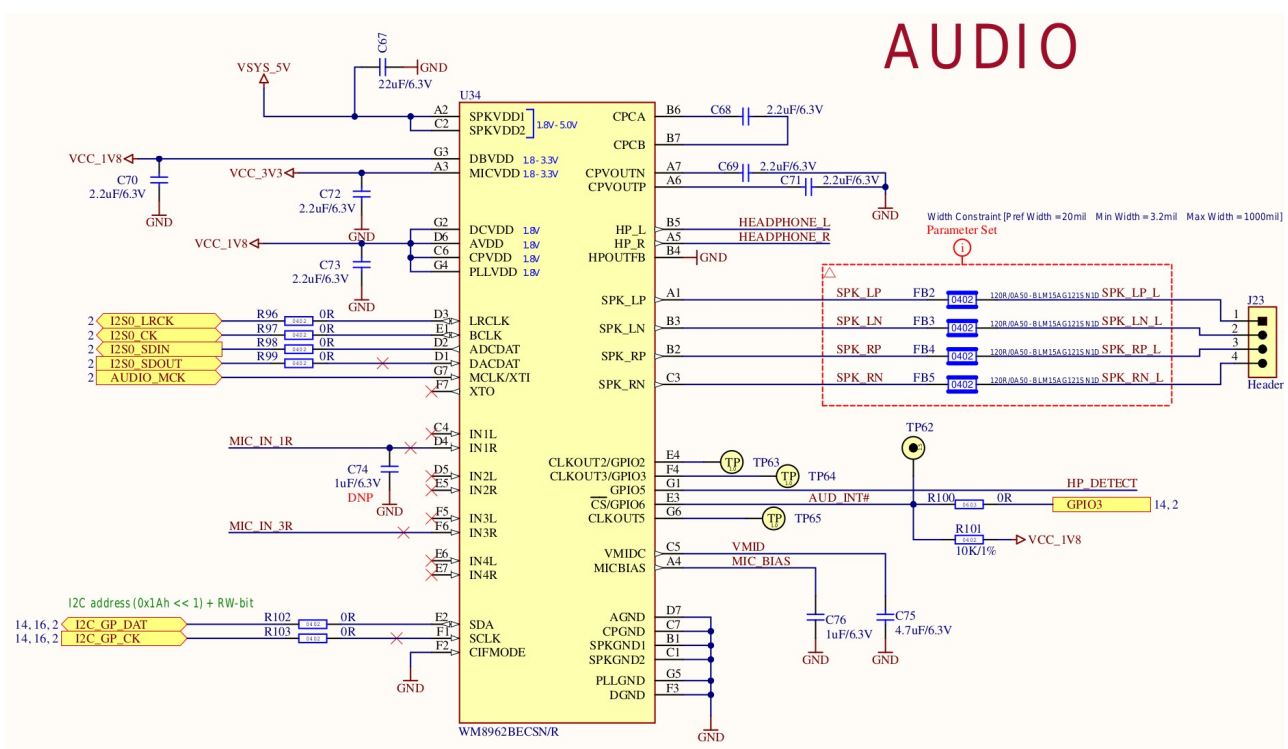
AUDIO

C67
22uF/6.3V
GND
VSYS_5V
U34
A2 SPKVDD1
C2 SPKVDD2
1.8V - 5.0V
VCC_1V8
G3 DBVDD 1.8 - 3.3V
A3 MICVDD 1.8 - 3.3V
VCC_3V3
C70
2.2uF/6.3V
GND
C72
2.2uF/6.3V
GND
G2 DCVDD 1.8V
D6 AVDD 1.8V
C6 CPVDD 1.8V
G4 PLLVDD 1.8V
VCC_1V8
C73
2.2uF/6.3V
GND

CPCA B6
CPCB B7
C68 2.2uF/6.3V
CPVOUTN A7
CPVOUTP A6
C69 2.2uF/6.3V
C71 2.2uF/6.3V
GND
HP_L B5 HEADPHONE_L
HP_R A5 HEADPHONE_R
HPOUTFB B4 GND

Width Constraint [Pref Width = 20mil Min Width = 3.2mil Max Width = 1000mil]
Parameter Set

SPK_LP A1
SPK_LN B3
SPK_RP B2
SPK_RN C3
SPK_LP FB2 0402 120R/0A50 - BLM15AG121SN1D SPK_LP_L
SPK_LN FB3 0402 120R/0A50 - BLM15AG121SN1D SPK_LN_L
SPK_RP FB4 0402 120R/0A50 - BLM15AG121SN1D SPK_RP_L
SPK_RN FB5 0402 120R/0A50 - BLM15AG121SN1D SPK_RN_L
J23
1
2
3
4
Header

2 I2S0_LRCK R96 0402 0R D3 LRCLK
2 I2S0_CK R97 0402 0R E1 BCLK
2 I2S0_SDIN R98 0402 0R D2 ADCDAT
2 I2S0_SDOUT R99 0402 0R D1 DACDAT
2 AUDIO_MCK G7 MCLK/XTI
F7 XTO

MIC_IN_1R
C4 IN1L
D4 IN1R
C74
1uF/6.3V
DNP
GND
D5 IN2L
E5 IN2R
F5 IN3L
MIC_IN_3R F6 IN3R
E6 IN4L
E7 IN4R

CLKOUT2/GPIO2 E4 TP TP63
CLKOUT3/GPIO3 F4 TP TP64
GPIO5 G1
$\overline{CS}$/GPIO6 E3
CLKOUT5 G6 TP TP65
TP62
HP_DETECT
AUD_INT#
R100 0603 0R
GPIO3 14, 2
R101 0402
10K/1%
VCC_1V8

VMIDC C5 VMID
MICBIAS A4 MIC_BIAS
C76
1uF/6.3V
GND
C75
4.7uF/6.3V
GND

I2C address (0x1Ah << 1) + RW-bit
14, 16, 2 I2C_GP_DAT R102 0402 0R E2 SDA
14, 16, 2 I2C_GP_CK R103 0402 0R F1 SCLK
F2 CIFMODE
GND

AGND D7
CPGND C7
SPKGND1 B1
SPKGND2 C1
PLLGND G5
DGND F3
GND
WM8962BECSN/R